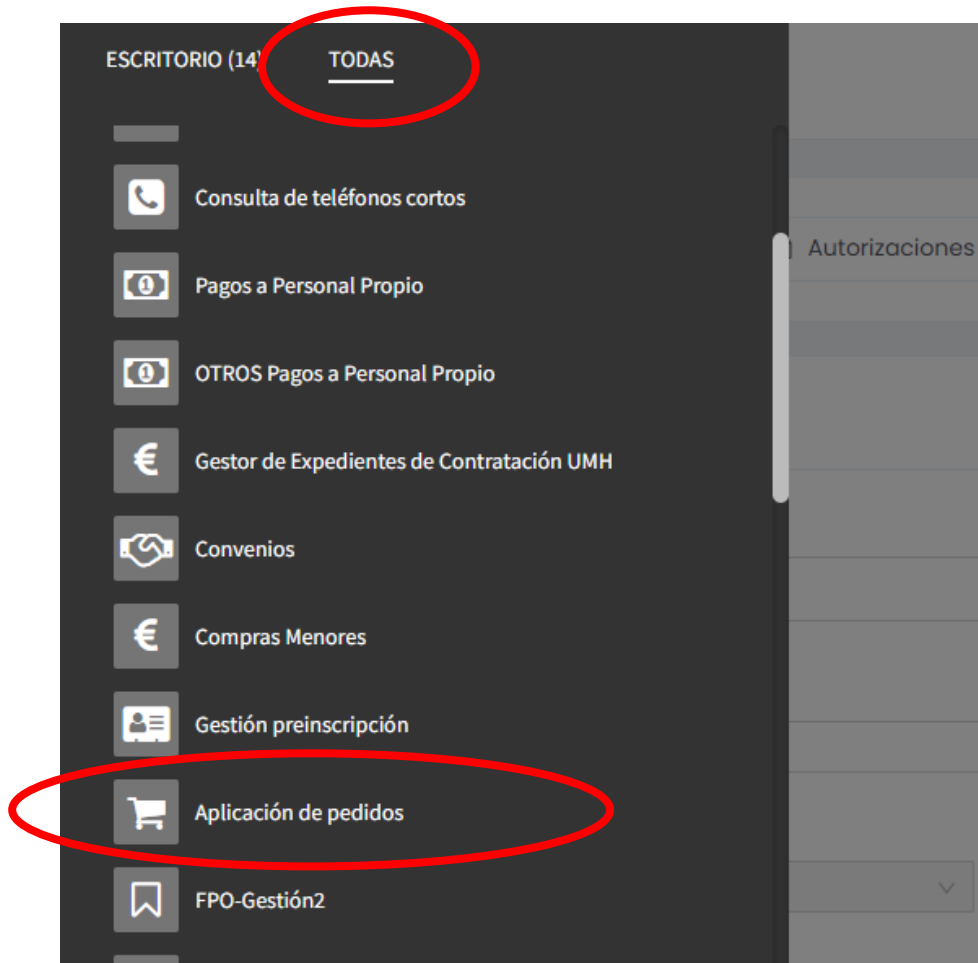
ESCRITORIO (14) TODAS

Consulta de teléfonos cortos

Pagos a Personal Propio

OTROS Pagos a Personal Propio

Gestor de Expedientes de Contratación UMH

Convenios

Compras Menores

Gestión preinscripción

Aplicación de pedidos

FPO-Gestión2

Autorizaciones